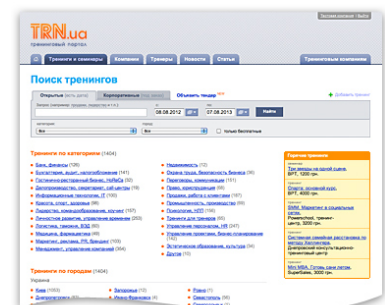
TRN.ua
тренинговый портал

Тренинги и семинары | Компании | Тренеры | Новости | Статьи | Тренинговым компаниям

Поиск тренингов

Открытые | Корпоративные | Объявить тендер | + Добавить тренинг

08.08.2012 | 07.08.2013 | Найти

Все | Все | только бесплатные

Тренинги по категориям (1404)

Банк, финансы (106)
Бухгалтерия, аудит, налогообложение (91)
Бухгалтерия, документооборот (32)
Делопроизводство, секретариат (27)
Информационные технологии, IT (105)
Коучинг, HR (185)
Красота, спорт, здоровье (25)
Лидерство, коммуникации (127)
Логистика, склад, ВЭД (60)
Маркетинг, реклама, PR, брендинг (159)
Менеджмент, управление (151)

Недвижимость (12)
Охрана труда, безопасность бизнеса (7)
Переговоры, коммуникации (151)
Право, юриспруденция (57)
Продажи, работа с клиентами (191)
Производство (32)
Психология, НЛП (166)
Строительство (15)
Туризм (10)
Управление персоналом (73)
Управление проектами (26)
Эстетическое образование, культура (34)
Другое (15)

Тренинги по городам (1404)

Украина
Киев (1093)
Днепропетровск (53)
Донецк (39)

Запорожье (12)
Ивано-Франковск (6)
Львов (58)

Ровно (1)
Севастополь (16)
Харьков (62)

Горячие тренинги

Три двери на одной крыше
Опытно-точечный курс
SMM. Маркетинг в социальных сетях
Системная семейная расстановка по методу Хеллингера
Мini MBA. Готовь сани летом.